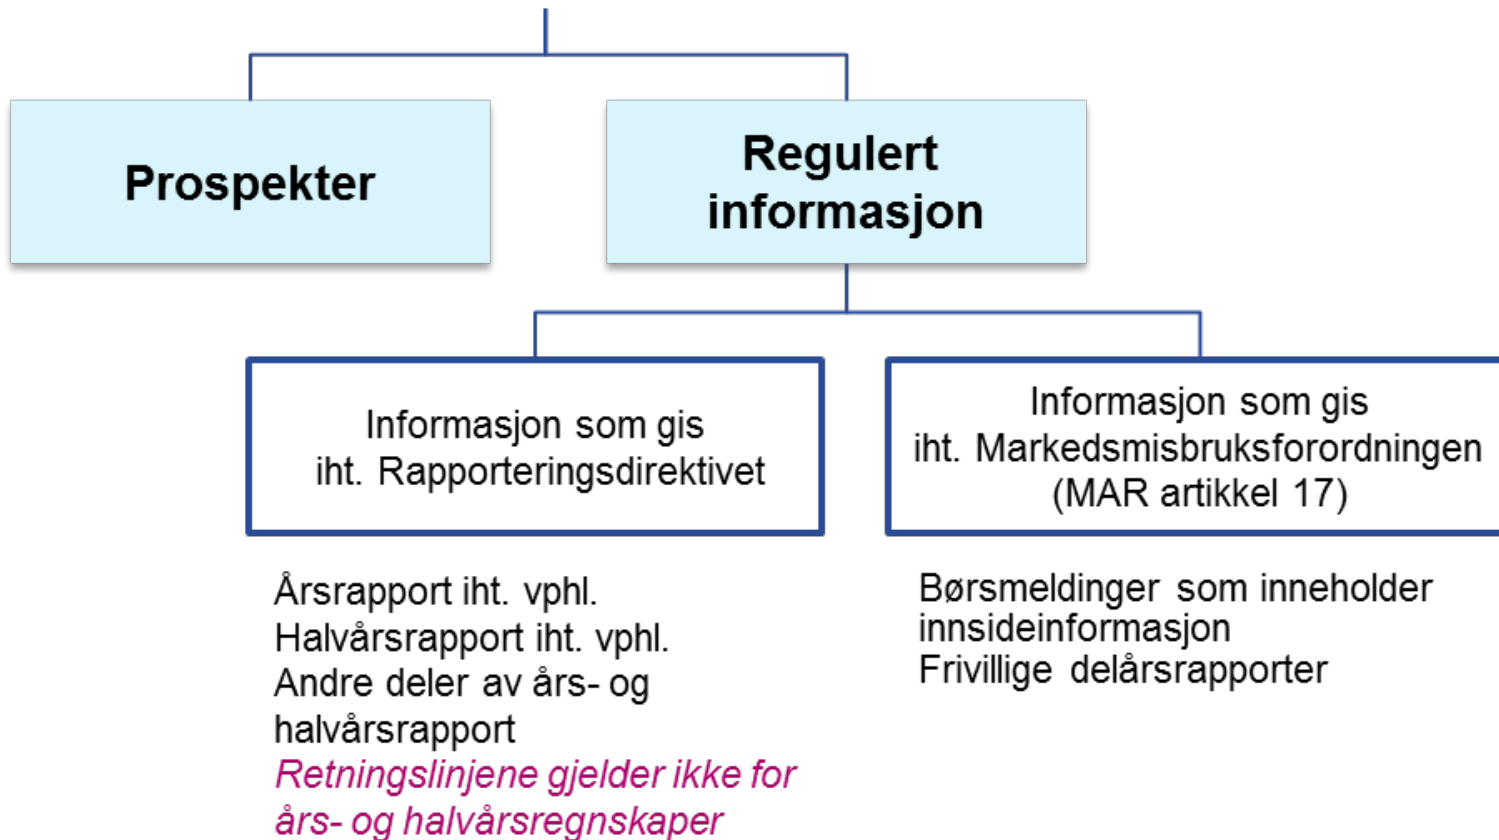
Prospekter

Regulert informasjon

Informasjon som gis iht. Rapporteringsdirektivet

Informasjon som gis iht. Markedsmisbruksforordningen (MAR artikkel 17)

Årsrapport iht. vphl.
Halvårsrapport iht. vphl.
Andre deler av års- og halvårsrapport
Retningslinjene gjelder ikke for års- og halvårsregnskaper

Børsmeldinger som inneholder innsideinformasjon
Frivillige delårsrapporter